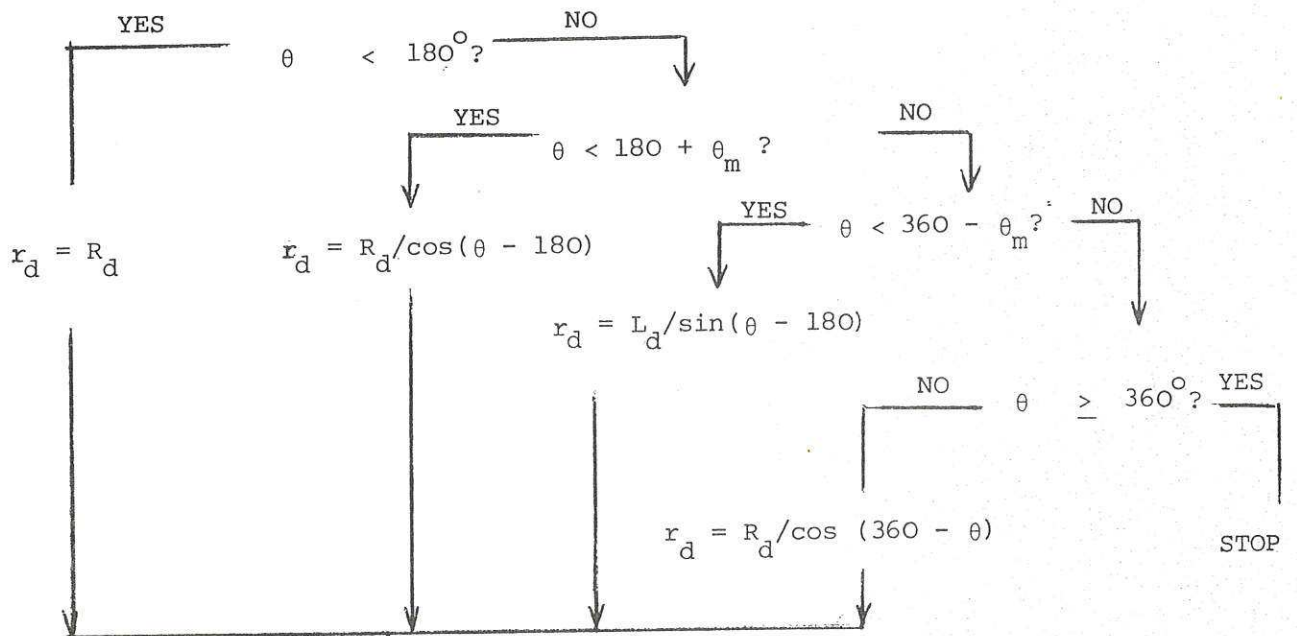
YES

$\theta < 180^\circ$?

NO

YES

$\theta < 180 + \theta_m$ ?

NO

YES

$\theta < 360 - \theta_m$?

NO

$r_d = R_d$

$r_d = R_d/\cos(\theta - 180)$

$r_d = L_d/\sin(\theta - 180)$

NO

$\theta \geq 360^\circ$?

YES

$r_d = R_d/\cos(360 - \theta)$

STOP